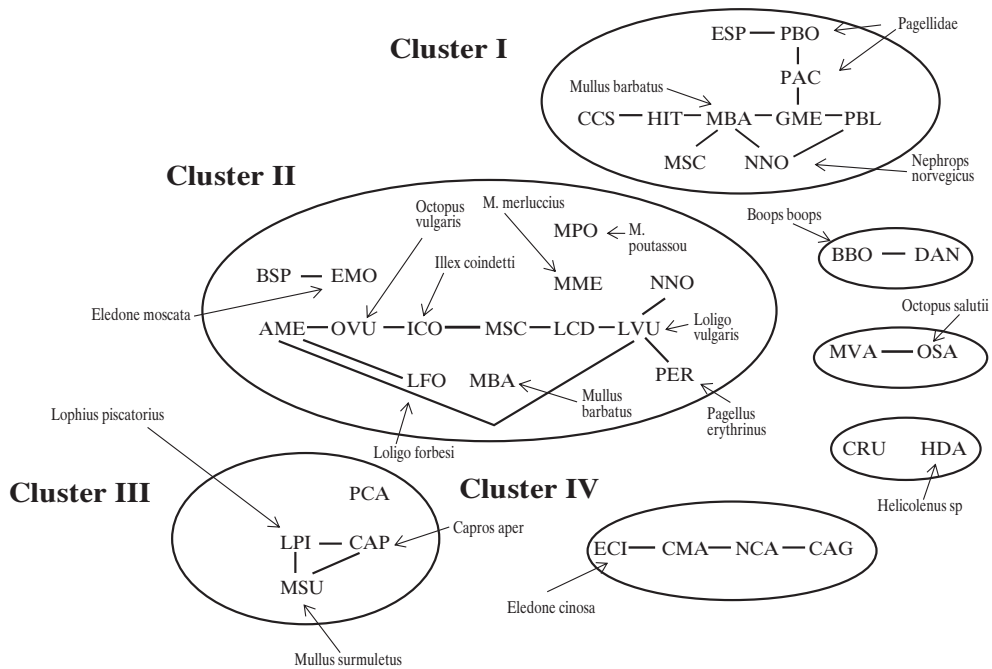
Cluster I

ESP PBO
Pagellidae
PAC
Mullus barbatus
CCS HIT MBA GME PBL
MSC NNO
Nephrops norvegicus

Cluster II

M. merluccius
Octopus vulgaris
MPO
M. poutassou
Illex coindetti
BSP EMO
MME
NNO
Eledone moscata
AME OVU ICO MSC LCD LVU
Loligo vulgaris
LFO MBA
PER
Mullus barbatus
Pagellus erythrinus
Loligo forbesi

Boops boops
BBO DAN

Octopus salutii
MVA OSA

CRU HDA
Helicolenus sp

Lophius piscatorius

Cluster III

PCA
LPI CAP
Capros aper
MSU
Mullus surmuletus

Cluster IV

ECI CMA NCA CAG
Eledone cinosa